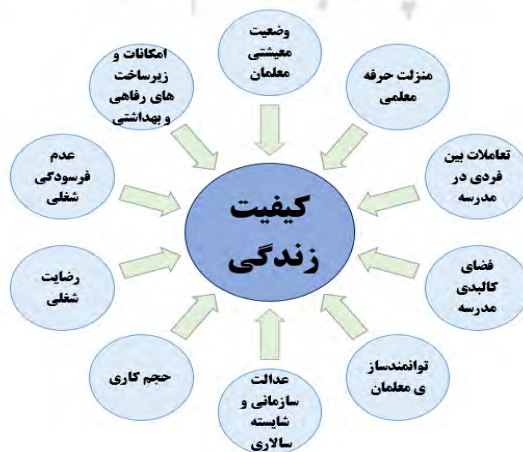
کیفیت زندگی

وضعیت معیشتی معلمان

منزلت حرفه معلمی

تعاملات بین فردی در مدرسه

فضای کالبدی مدرسه

توانمندسازی معلمان

عدالت سازمانی و شایسته سالاری

حجم کاری

رضایت شغلی

عدم فرسودگی شغلی

امکانات و زیرساخت های رفاهی و بهداشتی